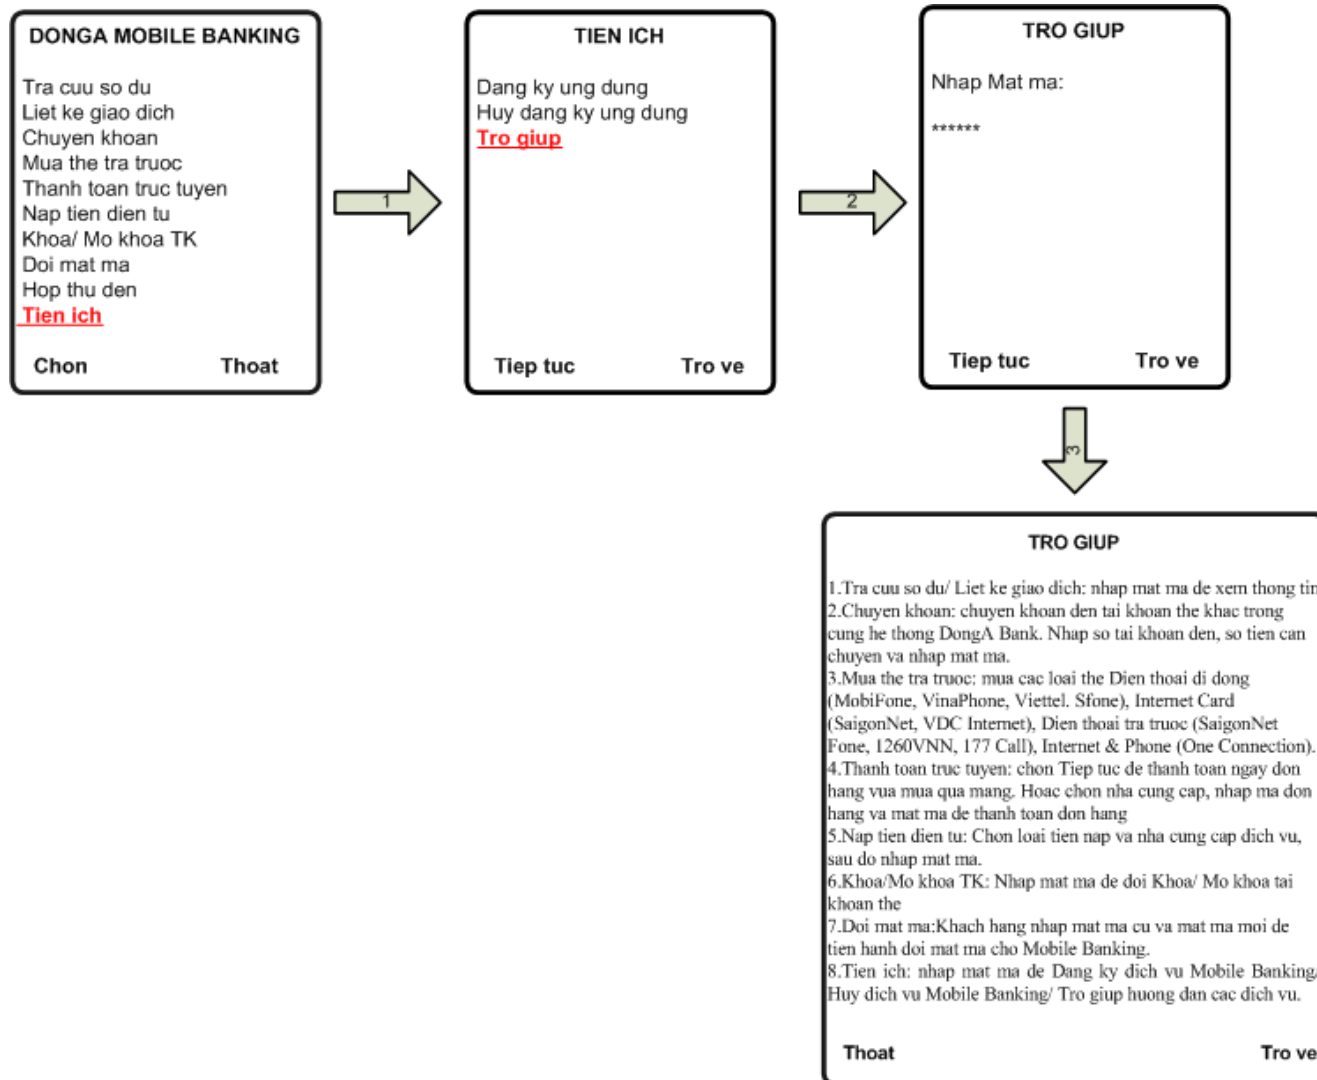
DONGA MOBILE BANKING

Tra cuu so du
Liet ke giao dich
Chuyen khoan
Mua the tra truoc
Thanh toan truc tuyen
Nap tien dien tu
Khoa/ Mo khoa TK
Doi mat ma
Hop thu den
Tien ich

Chon Thoat

1

TIEN ICH

Dang ky ung dung
Huy dang ky ung dung
Tro giup

Tiep tuc Tro ve

2

TRO GIUP

Nhap Mat ma:

******

Tiep tuc Tro ve

3

TRO GIUP

1.Tra cuu so du/ Liet ke giao dich: nhap mat ma de xem thong tin
2.Chuyen khoan: chuyen khoan den tai khoan the khac trong cung he thong DongA Bank. Nhap so tai khoan den, so tien can chuyen va nhap mat ma.
3.Mua the tra truoc: mua cac loai the Dien thoai di dong (MobiFone, VinaPhone, Viettel. Sfone), Internet Card (SaigonNet, VDC Internet), Dien thoai tra truoc (SaigonNet Fone, 1260VNN, 177 Call), Internet & Phone (One Connection).
4.Thanh toan truc tuyen: chon Tiep tuc de thanh toan ngay don hang vua mua qua mang. Hoac chon nha cung cap, nhap ma don hang va mat ma de thanh toan don hang
5.Nap tien dien tu: Chon loai tien nap va nha cung cap dich vu, sau do nhap mat ma.
6.Khoa/Mo khoa TK: Nhap mat ma de doi Khoa/ Mo khoa tai khoan the
7.Doi mat ma:Khach hang nhap mat ma cu va mat ma moi de tien hanh doi mat ma cho Mobile Banking.
8.Tien ich: nhap mat ma de Dang ky dich vu Mobile Banking/ Huy dich vu Mobile Banking/ Tro giup huong dan cac dich vu.

Thoat Tro ve